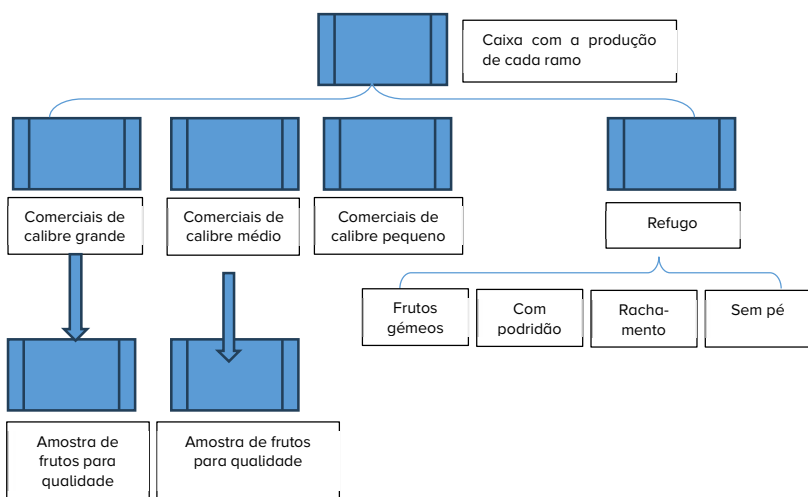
Caixa com a produção de cada ramo

Comerciais de calibre grande

Comerciais de calibre médio

Comerciais de calibre pequeno

Refugo

Frutos gémeos

Com podridão

Rachamento

Sem pé

Amostra de frutos para qualidade

Amostra de frutos para qualidade